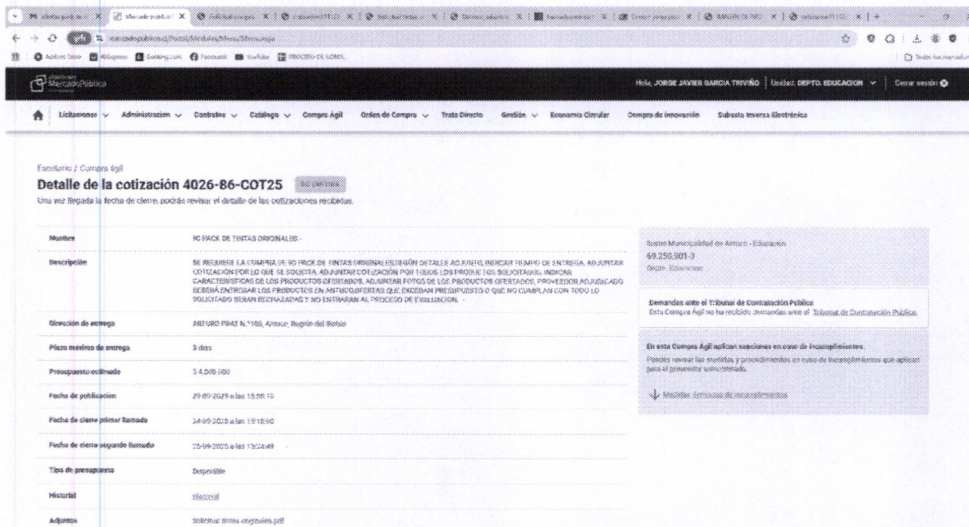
Mercado Público

Hola, JORGE JAVIER GARCIA TRIVIÑO | Unidad: DEPTO. EDUCACION | Cerrar sesión

Licitaciones | Administración | Contratos | Catálogo | Compra Ágil | Orden de Compra | Trato Directo | Gestión | Economía Circular | Compra de Innovación | Subasta Inversa Electrónica

Escritorio / Compra ágil

Detalle de la cotización 4026-86-COT25 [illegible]

Una vez llegada la fecha de cierre, podrás revisar el detalle de las cotizaciones recibidas.

| | |
|---|---|
| Nombre | 90 PACK DE TINTAS ORIGINALES.- |
| Descripción | SE REQUIERE LA COMPRA DE 90 PACK DE TINTAS ORIGINALES SEGÚN DETALLE ADJUNTO, INDICAR TIEMPO DE ENTREGA, ADJUNTAR COTIZACION POR LO QUE SE SOLICITA, ADJUNTAR COTIZACION POR TODOS LOS PRODUCTOS SOLICITADOS, INDICAR CARACTERISTICAS DE LOS PRODUCTOS OFERTADOS, ADJUNTAR FOTOS DE LOS PRODUCTOS OFERTADOS, PROVEEDOR ADJUDICADO DEBERÁ ENTREGAR LOS PRODUCTOS EN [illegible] QUE EXCEDAN PRESUPUESTO O QUE NO CUMPLAN CON TODO LO SOLICITADO SERAN RECHAZADAS Y NO ENTRARAN AL PROCESO DE EVALUACION.- |
| Dirección de entrega | ARTURO PRAT N.°160, Arauco, Región del Biobío |
| Plazo máximo de entrega | 8 días |
| Presupuesto estimado | $ 4.000.000 |
| Fecha de publicación | 29-09-2025 a las 15:08:10 |
| Fecha de cierre primer llamado | 24-09-2025 a las 15:18:50 |
| Fecha de cierre segundo llamado | 25-09-2025 a las 15:24:49 |
| Tipo de presupuesto | Disponible |
| Historial | Historial |
| Adjuntos | Solicitud tintas originales.pdf |

Ilustre Municipalidad de Arauco - Educación
69.250.901-3
Depto. Educación

Demandas ante el Tribunal de Contratación Pública
Esta Compra Ágil no ha recibido demandas ante el Tribunal de Contratación Pública.

En esta Compra Ágil aplican sanciones en caso de incumplimiento.
Puedes revisar las medidas y procedimientos en caso de incumplimientos que aplican para el proveedor seleccionado.

Medidas derivadas de incumplimiento